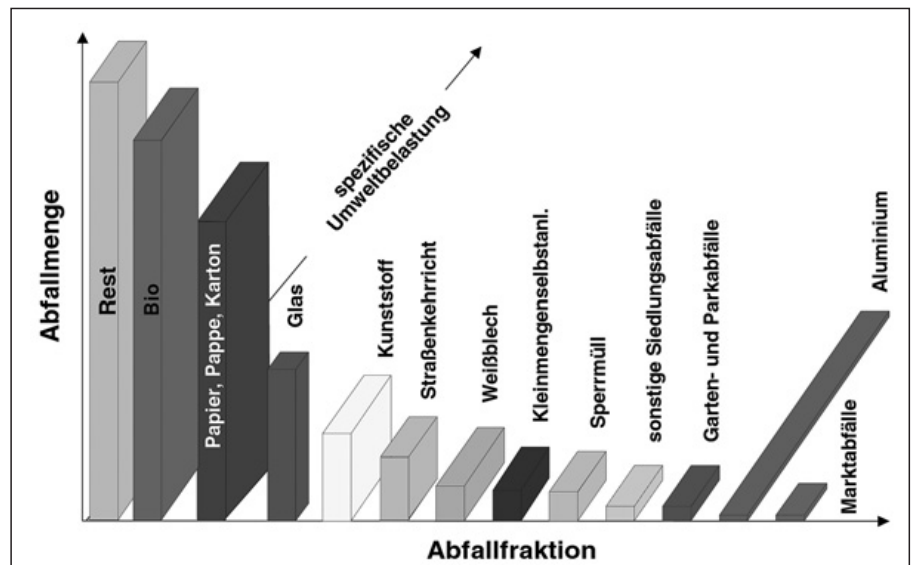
Abfallmenge

spezifische Umweltbelastung

Rest

Bio

Papier, Pappe, Karton

Glas

Kunststoff

Straßenkehrricht

Weißblech

Kleinmengenselbstanl.

Sperrmüll

sonstige Siedlungsabfälle

Garten- und Parkabfälle

Aluminium

Marktabfälle

Abfallfraktion